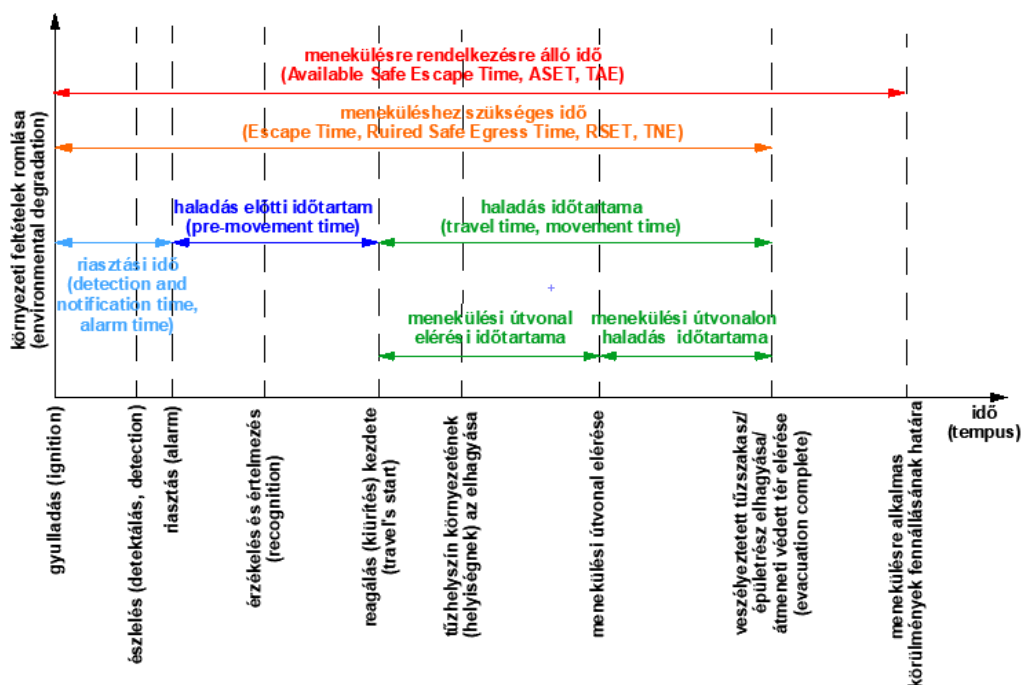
menekülésre rendelkezésre álló idő
(Available Safe Escape Time, ASET, TAE)

menekülés­hez szükséges idő
(Escape Time, Ruired Safe Egress Time, RSET, TNE)

haladás előtti időtartam
(pre-movement time)

haladás időtartama
(travel time, movement time)

riasztási idő
(detection and notification time, alarm time)

menekülési útvonal elérési időtartama

menekülési útvonalon haladás időtartama

környezeti feltételek romlása
(environmental degradation)

idő
(tempus)

gyulladás (ignition)

észlelés (detektálás, detection)

riasztás (alarm)

érzékelés és értelmezés
(recognition)

reagálás (kiürítés) kezdete
(travel's start)

tűzhelyszín környezetének
(helyiségnek) az elhagyása

menekülési útvonal elérése

veszélyeztetett tűzszakasz/
épületrész elhagyása/
átmeneti védett tér elérése
(evacuation complete)

menekülésre alkalmas
körülmények fennállásának határa